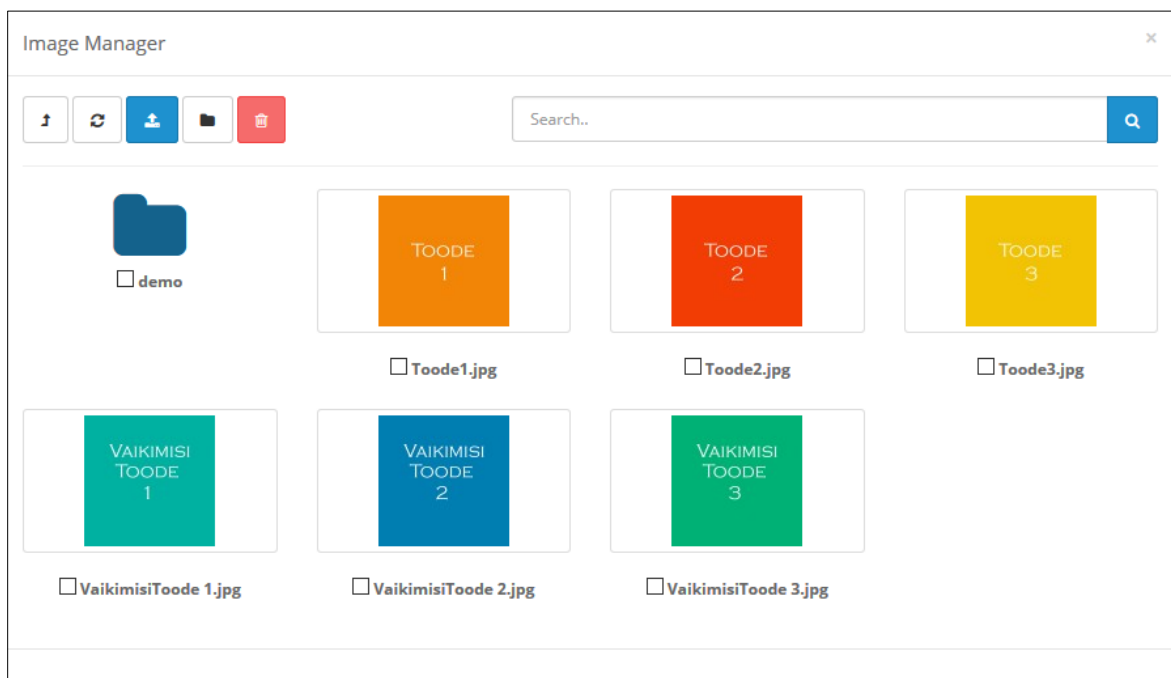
Image Manager

×

Search..

demo

Toode
1

Toode
2

Toode
3

Toode1.jpg

Toode2.jpg

Toode3.jpg

Vaikimisi
Toode
1

Vaikimisi
Toode
2

Vaikimisi
Toode
3

VaikimisiToode 1.jpg

VaikimisiToode 2.jpg

VaikimisiToode 3.jpg